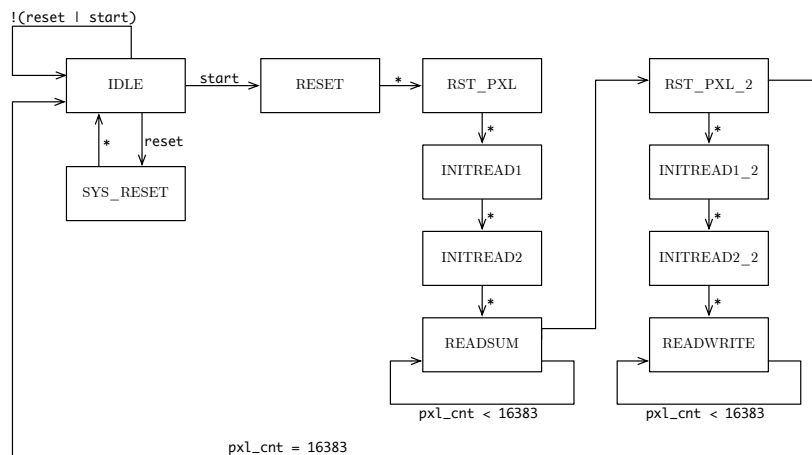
!(reset | start)

IDLE

start

RESET

*

RST_PXL

*

reset

SYS_RESET

*

INITREAD1

*

INITREAD2

*

READSUM

pxl_cnt < 16383

RST_PXL_2

*

INITREAD1_2

*

INITREAD2_2

*

READWRITE

pxl_cnt < 16383

pxl_cnt = 16383